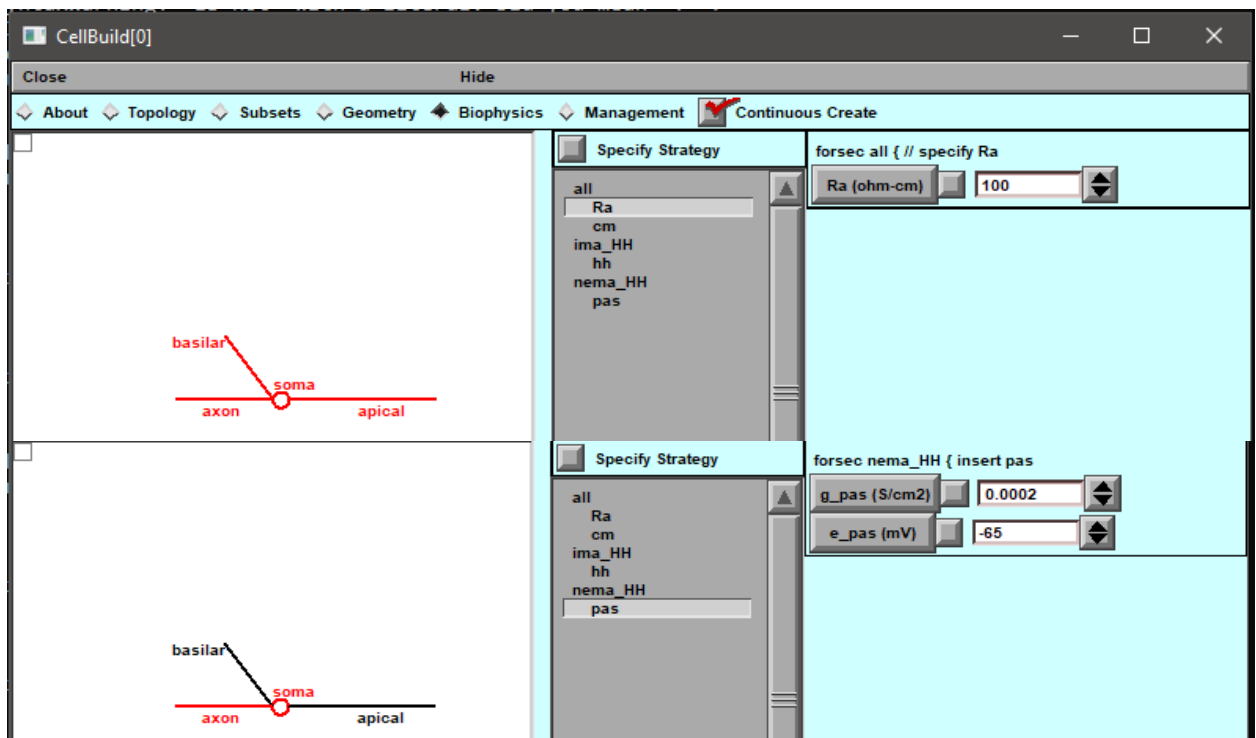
CellBuild[0]

Close

Hide

About Topology Subsets Geometry Biophysics Management Continuous Create

basilar
soma
axon
apical

Specify Strategy

all
Ra
cm
ima_HH
hh
nema_HH
pas

forsec all { // specify Ra

Ra (ohm-cm) 100

basilar
soma
axon
apical

Specify Strategy

all
Ra
cm
ima_HH
hh
nema_HH
pas

forsec nema_HH { insert pas

g_pas (S/cm2) 0.0002

e_pas (mV) -65